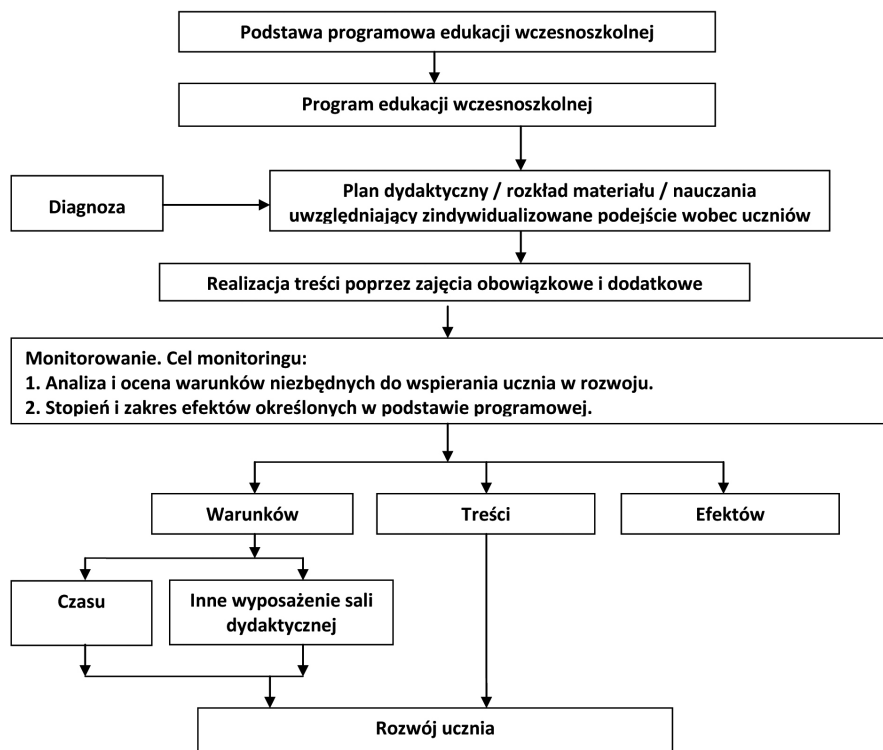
Podstawa programowa edukacji wczesnoszkolnej

Program edukacji wczesnoszkolnej

Diagnoza

Plan dydaktyczny / rozkład materiału / nauczania uwzględniający zindywidualizowane podejście wobec uczniów

Realizacja treści poprzez zajęcia obowiązkowe i dodatkowe

Monitorowanie. Cel monitoringu:
1. Analiza i ocena warunków niezbędnych do wspierania ucznia w rozwoju.
2. Stopień i zakres efektów określonych w podstawie programowej.

Warunków

Treści

Efektów

Czasu

Inne wyposażenie sali dydaktycznej

Rozwój ucznia